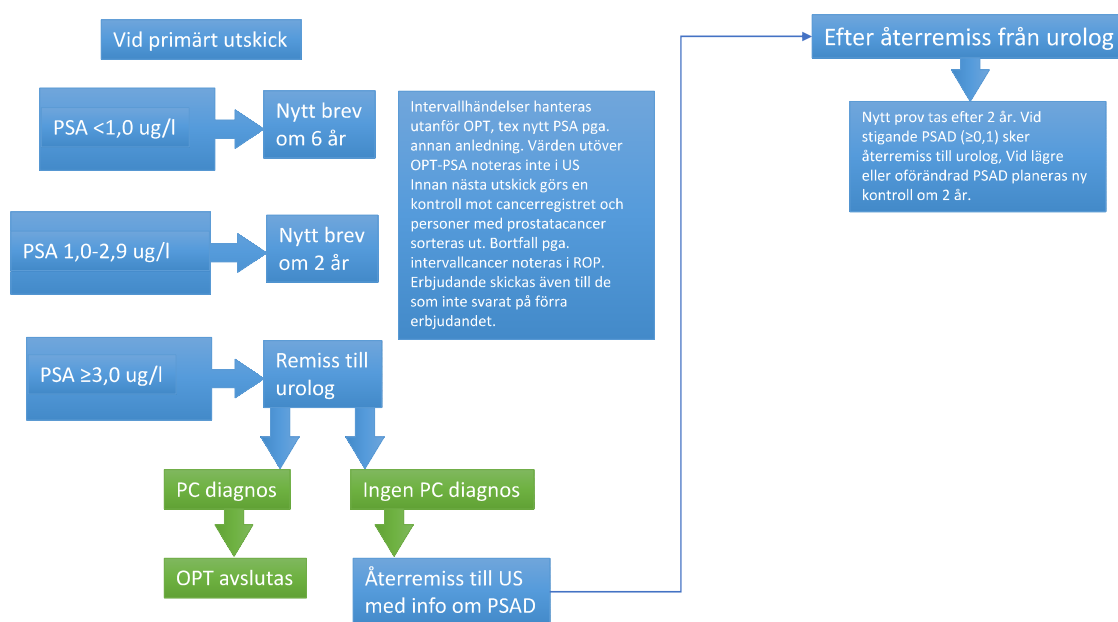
Vid primärt utskick

PSA <1,0 ug/l

Nytt brev om 6 år

PSA 1,0-2,9 ug/l

Nytt brev om 2 år

PSA ≥3,0 ug/l

Remiss till urolog

PC diagnos

Ingen PC diagnos

OPT avslutas

Återremiss till US med info om PSAD

Intervallhändelser hanteras utanför OPT, tex nytt PSA pga. annan anledning. Värden utöver OPT-PSA noteras inte i US
Innan nästa utskick görs en kontroll mot cancerregistret och personer med prostatacancer sorteras ut. Bortfall pga. intervallcancer noteras i ROP.
Erbjudande skickas även till de som inte svarat på förra erbjudandet.

Efter återremiss från urolog

Nytt prov tas efter 2 år. Vid stigande PSAD (≥0,1) sker återremiss till urolog, Vid lägre eller oförändrad PSAD planeras ny kontroll om 2 år.